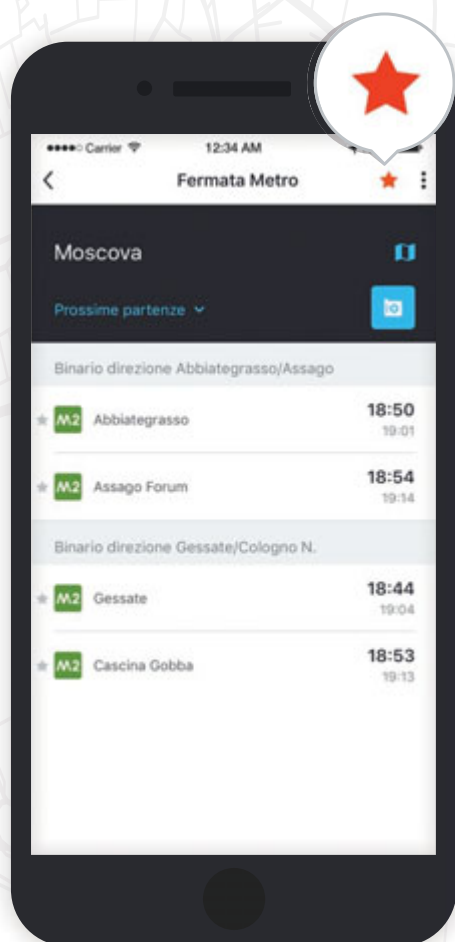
●●●●○ Carrier
12:34 AM

Fermata Metro

Moscova

Prossime partenze

Binario direzione Abbiategrasso/Assago

M2 Abbiategrasso 18:50 19:01

M2 Assago Forum 18:54 19:14

Binario direzione Gessate/Cologno N.

M2 Gessate 18:44 19:04

M2 Cascina Gobba 18:53 19:13